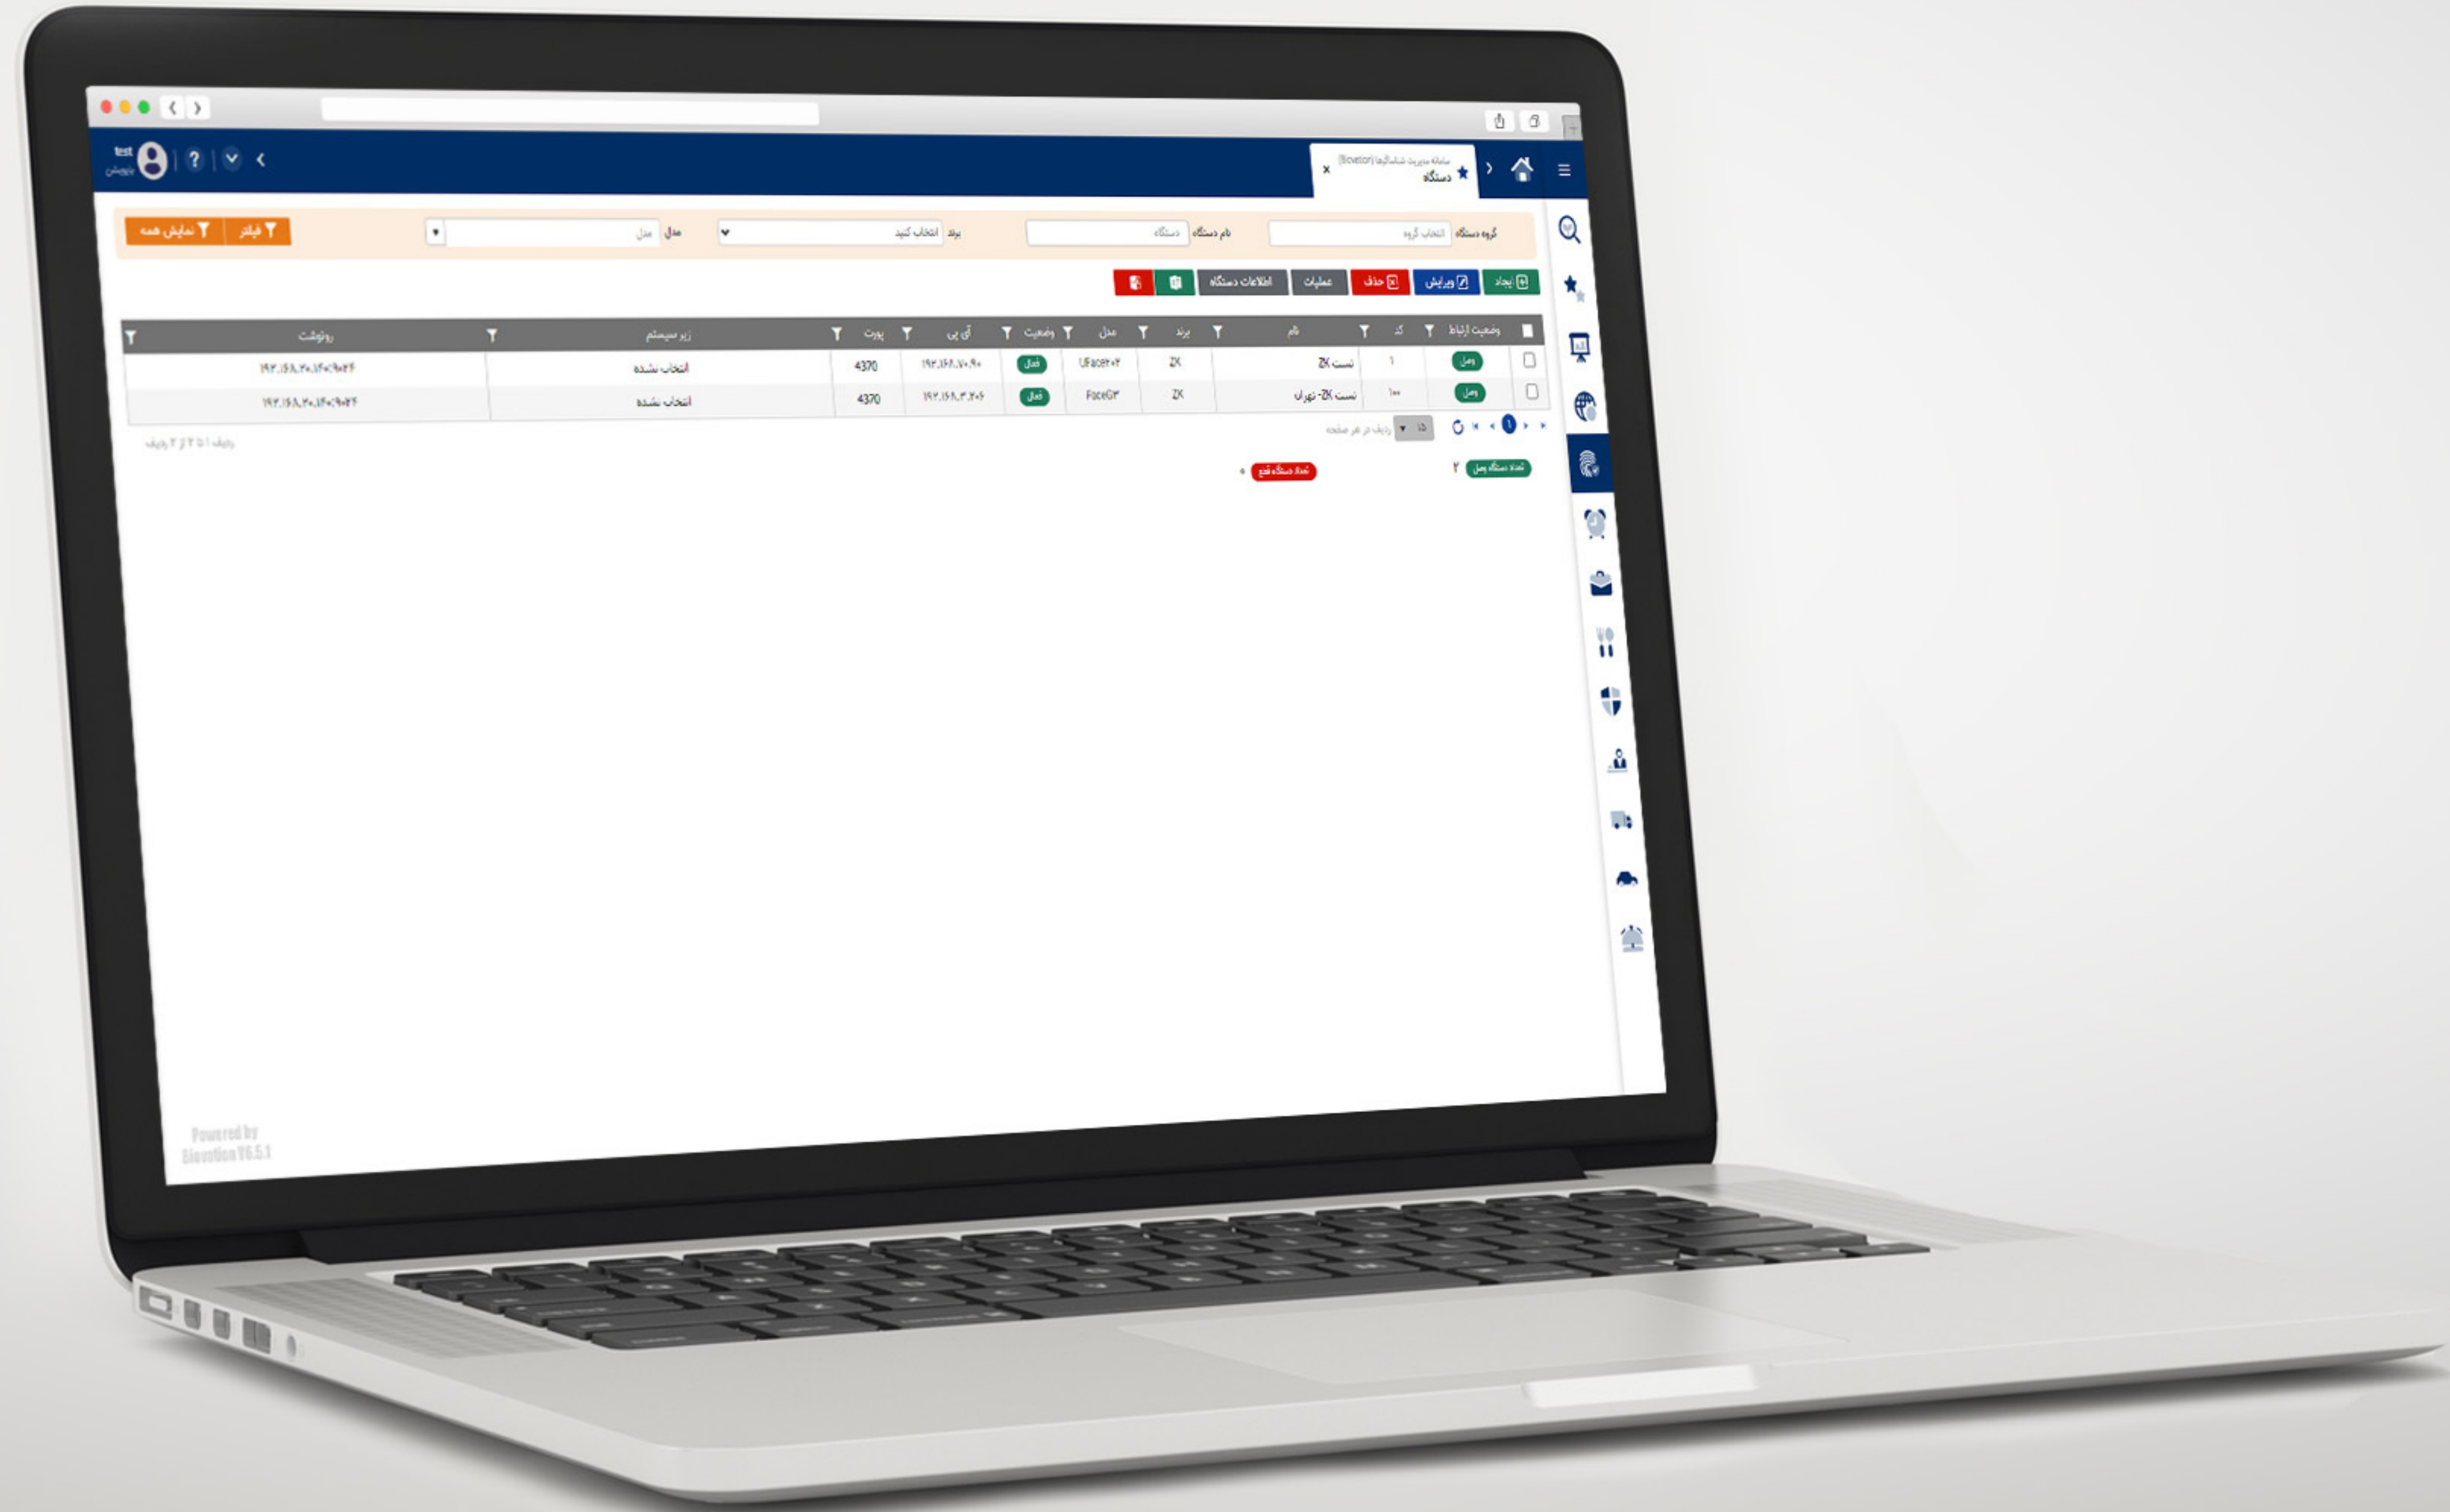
test
پشتیبانی

سامانه مدیریت شناسائیها (Elevation)
دستگاه

گروه دستگاه انتخاب گروه
نام دستگاه دستگاه
برند انتخاب کنید
مدل مدل

فیلتر
نمایش همه

ایجاد
ویرایش
حذف
عملیات
اطلاعات دستگاه

| وضعیت ارتباط | کد | نام | برند | مدل | وضعیت | آی پی | پورت | زیر سیستم | رونوشت |
|---|---|---|---|---|---|---|---|---|---|
| وصل | ۱ | تست ZK | ZK | UFace۳۰۲ | فعال | ۱۹۲.۱۶۸.۷۰.۹۰ | 4370 | انتخاب نشده | ۱۹۲.۱۶۸.۲۰.۱۴۰:۹۰۲۴ |
| وصل | ۱۰۰ | تست ZK- تهران | ZK | FaceG۳ | فعال | ۱۹۲.۱۶۸.۳.۲۰۶ | 4370 | انتخاب نشده | ۱۹۲.۱۶۸.۲۰.۱۴۰:۹۰۲۴ |

۱
۱۵ ردیف در هر صفحه
ردیف ۱ تا ۲ از ۲ ردیف

تعداد دستگاه وصل ۲
تعداد دستگاه قطع ۰

Powered by
Elevation V6.5.1